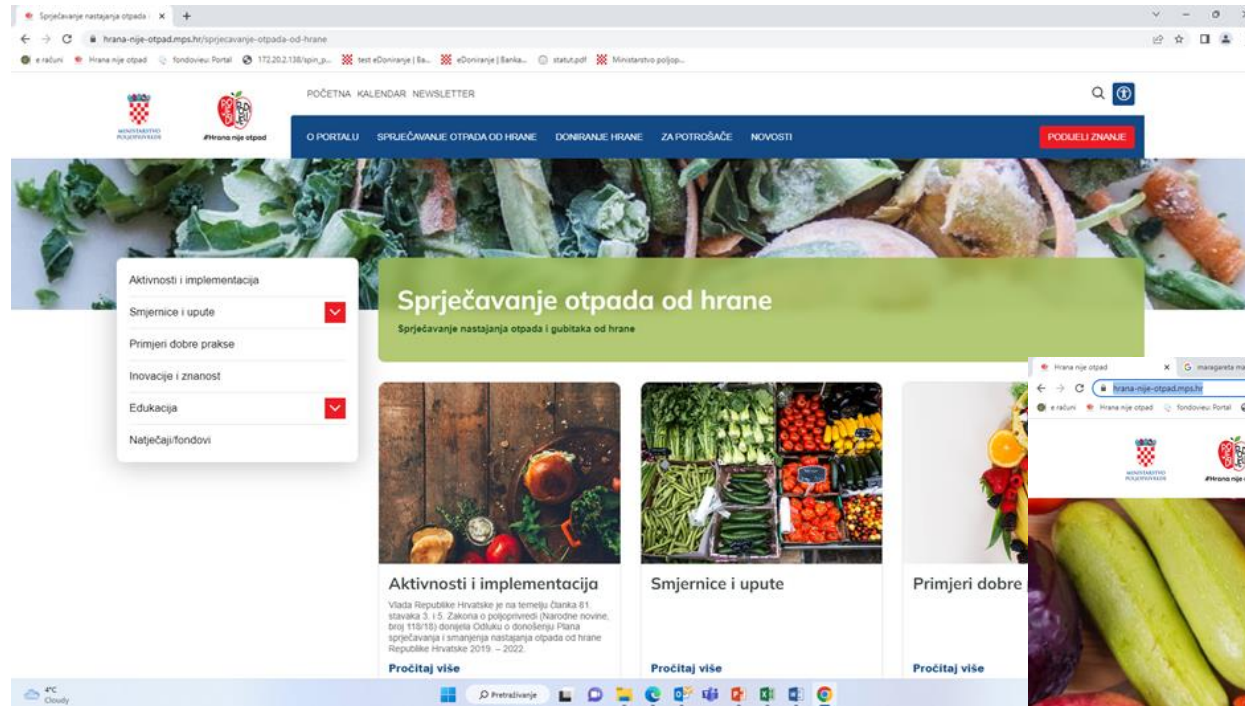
Sprječavanje nastajanja otpada | ×  +

hrana-nije-otpad.mps.hr/sprjecavanje-otpada-od-hrane

e računi   Hrana nije otpad   fondovieu Portal   172.20.2.138/spin_p...   test eDoniranje | Ba...   eDoniranje | Banka...   statut.pdf   Ministarstvo poljop...

MINISTARSTVO POLJOPRIVREDE

#Hrana nije otpad

POČETNA  KALENDAR  NEWSLETTER

O PORTALU  SPRJEČAVANJE OTPADA OD HRANE  DONIRANJE HRANE  ZA POTROŠAČE  NOVOSTI

PODIJELI ZNANJE

Aktivnosti i implementacija

Smjernice i upute

Primjeri dobre prakse

Inovacije i znanost

Edukacija

Natječaji/fondovi

Sprječavanje otpada od hrane

Sprječavanje nastajanja otpada i gubitaka od hrane

Aktivnosti i implementacija

Vlada Republike Hrvatske je na temelju članka 61. stavaka 3. i 5. Zakona o poljoprivredi (Narodne novine, broj 118/18) donijela Odluku o donošenju Plana sprječavanja i smanjenja nastajanja otpada od hrane Republike Hrvatske 2019. – 2022.

Pročitaj više

Smjernice i upute

Pročitaj više

Primjeri dobre

Pročitaj više

Hrana nije otpad  ×  G  maragareta ma

hrana-nije-otpad.mps.hr

e računi   Hrana nije otpad   fondovieu Portal

MINISTARSTVO POLJOPRIVREDE

#Hrana nije

4°C Cloudy

Pretraživanje